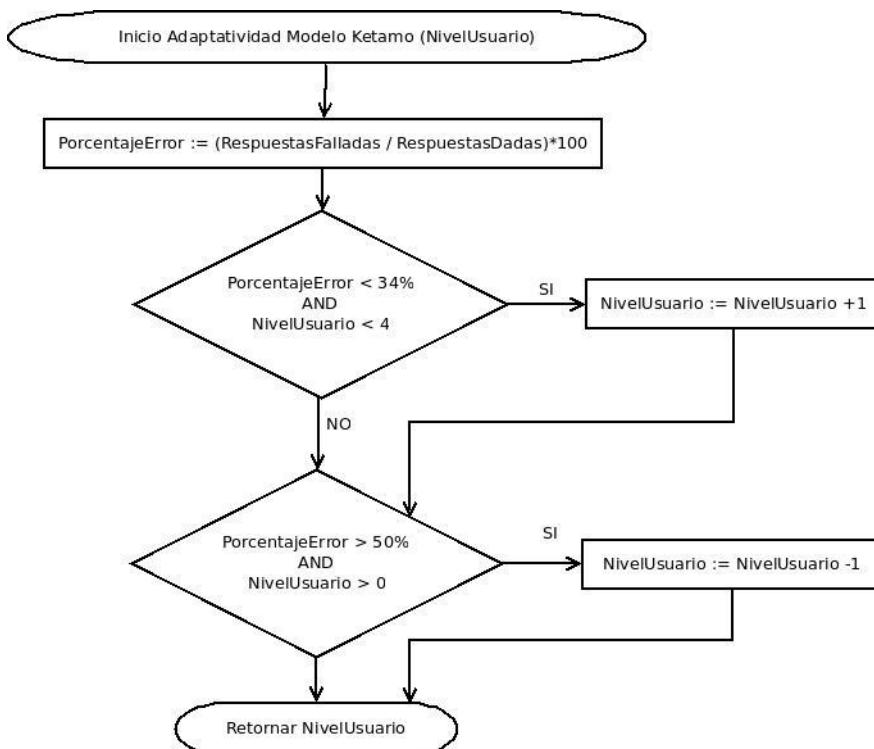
Inicio Adaptatividad Modelo Ketamo (NivelUsuario)

PorcentajeError := (RespuestasFalladas / RespuestasDadas)*100

PorcentajeError < 34%
AND
NivelUsuario < 4

SI

NivelUsuario := NivelUsuario +1

NO

PorcentajeError > 50%
AND
NivelUsuario > 0

SI

NivelUsuario := NivelUsuario -1

Retornar NivelUsuario